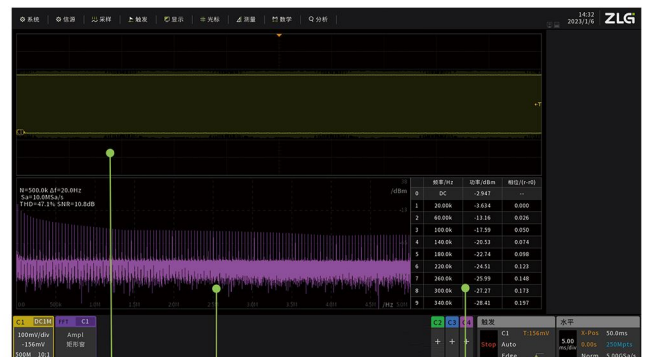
系统 信源 采样 触发 显示 光标 测量 数学 分析

14:32
2023/1/6

ZLG

N=500.0k Δf=20.0Hz
Sa=10.0MSa/s
THD=47.1% SNR=10.0dB

/dBm

| | 频率/Hz | 功率/dBm | 相位/(r-π0) |
|---|---|---|---|
| 0 | DC | -2.947 | -- |
| 1 | 20.00k | -3.634 | 0.000 |
| 2 | 60.00k | -13.16 | 0.026 |
| 3 | 100.0k | -17.59 | 0.050 |
| 4 | 140.0k | -20.53 | 0.074 |
| 5 | 180.0k | -22.74 | 0.098 |
| 6 | 220.0k | -24.51 | 0.123 |
| 7 | 260.0k | -25.99 | 0.148 |
| 8 | 300.0k | -27.27 | 0.173 |
| 9 | 340.0k | -28.41 | 0.197 |

/Hz

C1 DC1M
100mV/div
-156mV
500M 10:1

FFT C1
Ampl
矩形窗

C2 C3 C4

触发
C1 T:156mV
Stop Auto
Edge

水平
X-Pos 50.0ms
5.00 ms/div
0.00s 250Mpts
Norm 5.00GSa/s